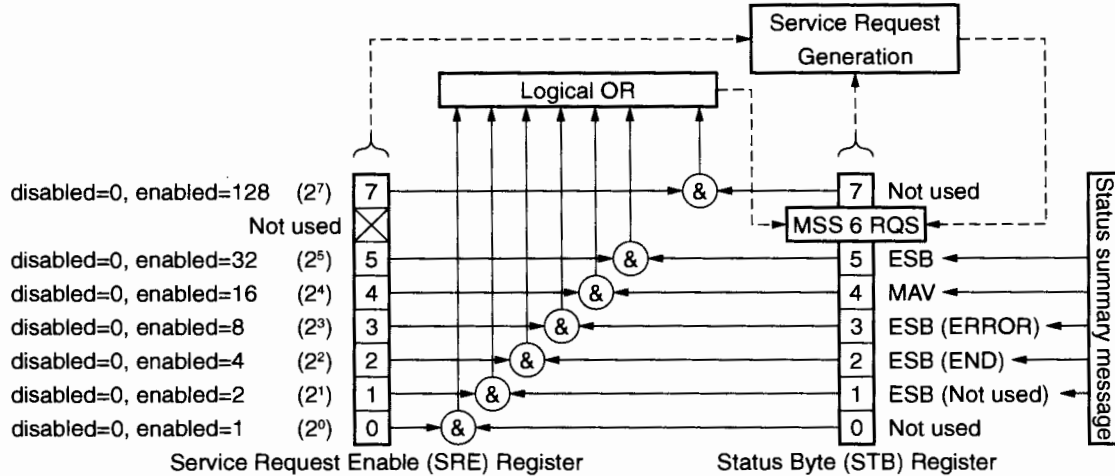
Service Request Generation

Logical OR

disabled=0, enabled=128 $(2^7)$ 7
Not used
disabled=0, enabled=32 $(2^5)$ 5
disabled=0, enabled=16 $(2^4)$ 4
disabled=0, enabled=8 $(2^3)$ 3
disabled=0, enabled=4 $(2^2)$ 2
disabled=0, enabled=2 $(2^1)$ 1
disabled=0, enabled=1 $(2^0)$ 0

&
&
&
&
&
&
&

7 Not used
MSS 6 RQS
5 ESB
4 MAV
3 ESB (ERROR)
2 ESB (END)
1 ESB (Not used)
0 Not used

Status summary message

Service Request Enable (SRE) Register

Status Byte (STB) Register